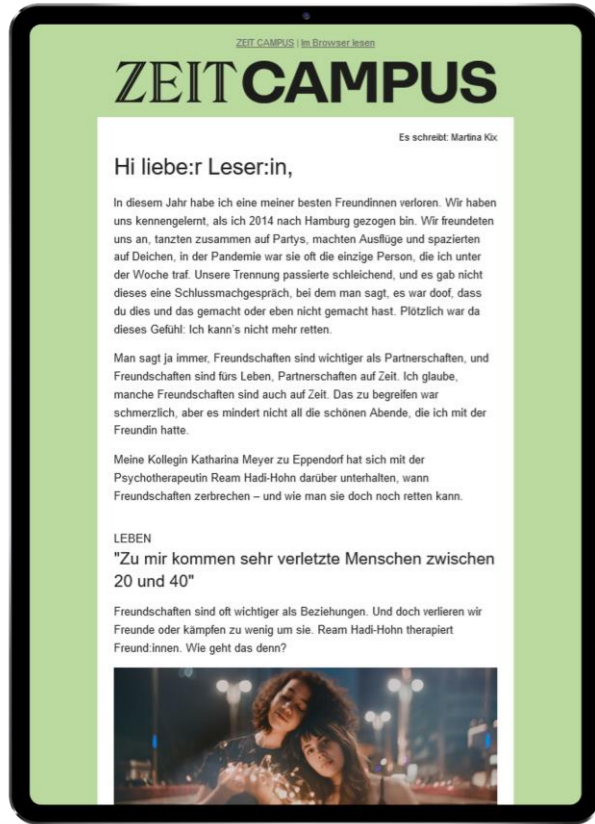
ZEIT CAMPUS | Im Browser lesen

ZEITCAMPUS

Es schreibt: Martina Kix

Hi liebe:r Leser:in,

In diesem Jahr habe ich eine meiner besten Freundinnen verloren. Wir haben uns kennengelernt, als ich 2014 nach Hamburg gezogen bin. Wir freundeten uns an, tanzten zusammen auf Partys, machten Ausflüge und spazierten auf Deichen, in der Pandemie war sie oft die einzige Person, die ich unter der Woche traf. Unsere Trennung passierte schleichend, und es gab nicht dieses eine Schlussmachgespräch, bei dem man sagt, es war doof, dass du dies und das gemacht oder eben nicht gemacht hast. Plötzlich war da dieses Gefühl: Ich kann's nicht mehr retten.

Man sagt ja immer, Freundschaften sind wichtiger als Partnerschaften, und Freundschaften sind fürs Leben, Partnerschaften auf Zeit. Ich glaube, manche Freundschaften sind auch auf Zeit. Das zu begreifen war schmerzlich, aber es mindert nicht all die schönen Abende, die ich mit der Freundin hatte.

Meine Kollegin Katharina Meyer zu Eppendorf hat sich mit der Psychotherapeutin Ream Hadi-Hohn darüber unterhalten, wann Freundschaften zerbrechen – und wie man sie doch noch retten kann.

LEBEN
"Zu mir kommen sehr verletzte Menschen zwischen 20 und 40"

Freundschaften sind oft wichtiger als Beziehungen. Und doch verlieren wir Freunde oder kämpfen zu wenig um sie. Ream Hadi-Hohn therapiert Freund:innen. Wie geht das denn?